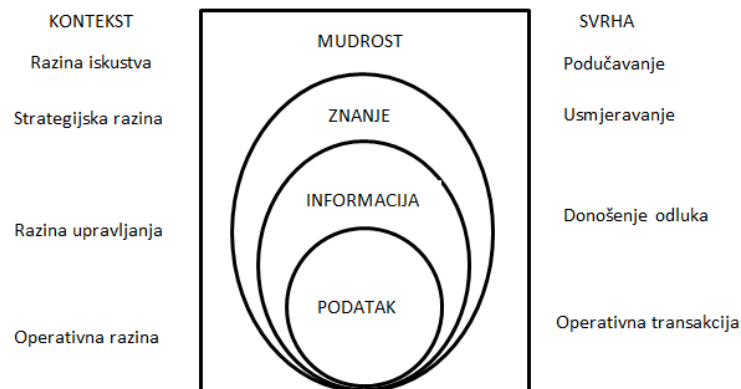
KONTEKST

Razina iskustva

Strategijska razina

Razina upravljanja

Operativna razina

MUDROST

ZNANJE

INFORMACIJA

PODATAK

SVRHA

Podučavanje

Usmjeravanje

Donošenje odluka

Operativna transakcija